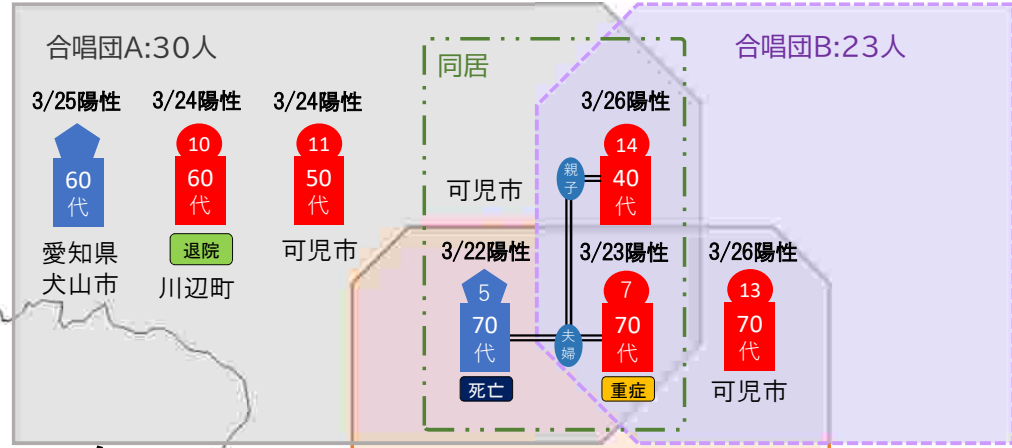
合唱団A:30人

合唱団B:23人

同居

3/25陽性
60
代
愛知県
犬山市

3/24陽性
10
60
代
退院
川辺町

3/24陽性
11
50
代
可児市

可児市

3/26陽性
親子
14
40
代

3/22陽性
5
70
代
死亡

夫婦

3/23陽性
7
70
代
重症

3/26陽性
13
70
代
可児市